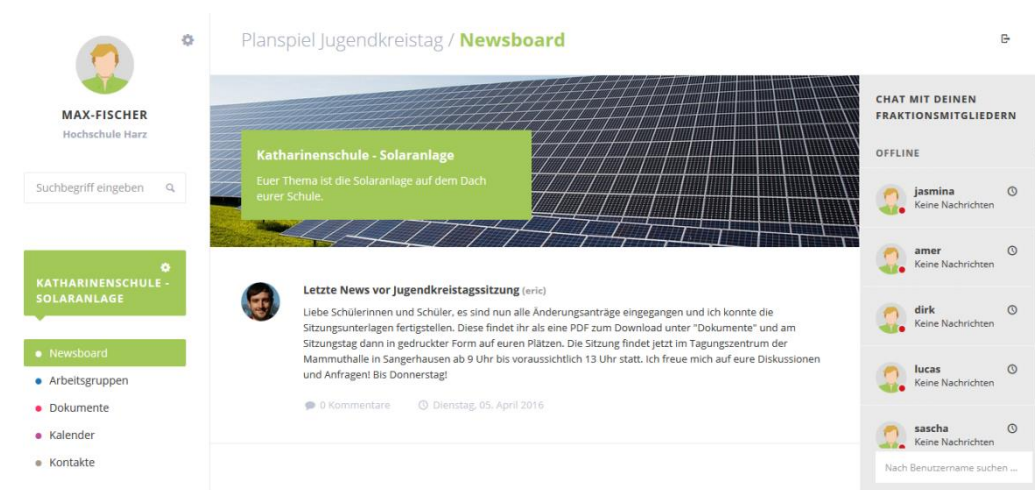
MAX-FISCHER
Hochschule Harz

Suchbegriff eingeben

KATHARINENSCHULE - SOLARANLAGE

Newsboard
Arbeitsgruppen
Dokumente
Kalender
Kontakte

Planspiel Jugendkreistag / Newsboard

Katharinenschule - Solaranlage

Euer Thema ist die Solaranlage auf dem Dach eurer Schule.

Letzte News vor Jugendkreistagssitzung (eric)

Liebe Schülerinnen und Schüler, es sind nun alle Änderungsanträge eingegangen und ich konnte die Sitzungsunterlagen fertigstellen. Diese findet ihr als eine PDF zum Download unter "Dokumente" und am Sitzungstag dann in gedruckter Form auf euren Plätzen. Die Sitzung findet jetzt im Tagungszentrum der Mammuthalle in Sangerhausen ab 9 Uhr bis voraussichtlich 13 Uhr statt. Ich freue mich auf eure Diskussionen und Anfragen! Bis Donnerstag!

0 Kommentare Dienstag, 05. April 2016

CHAT MIT DEINEN FRAKTIONSMITGLIEDERN

OFFLINE

jasmina
Keine Nachrichten

amer
Keine Nachrichten

dirk
Keine Nachrichten

lucas
Keine Nachrichten

sascha
Keine Nachrichten

Nach Benutzername suchen ...